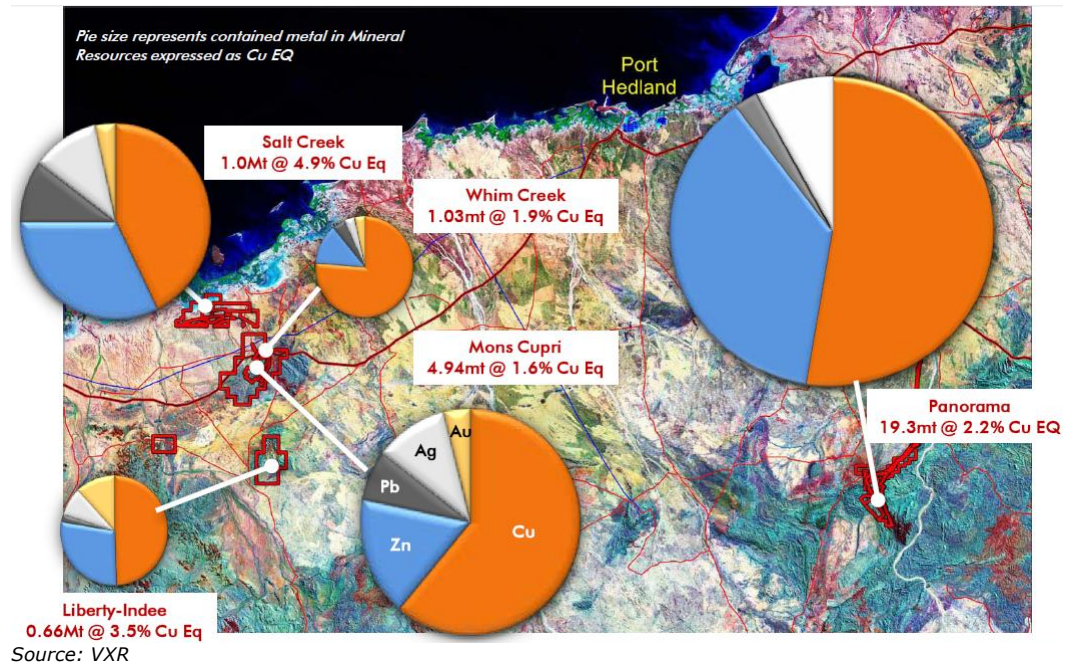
Pie size represents contained metal in Mineral Resources expressed as Cu EQ

Port Hedland

Salt Creek
1.0Mt @ 4.9% Cu Eq

Whim Creek
1.03mt @ 1.9% Cu Eq

Mons Cupri
4.94mt @ 1.6% Cu Eq

Panorama
19.3mt @ 2.2% Cu EQ

Au
Ag
Pb
Zn
Cu

Liberty-Indee
0.66Mt @ 3.5% Cu Eq

Source: VXR